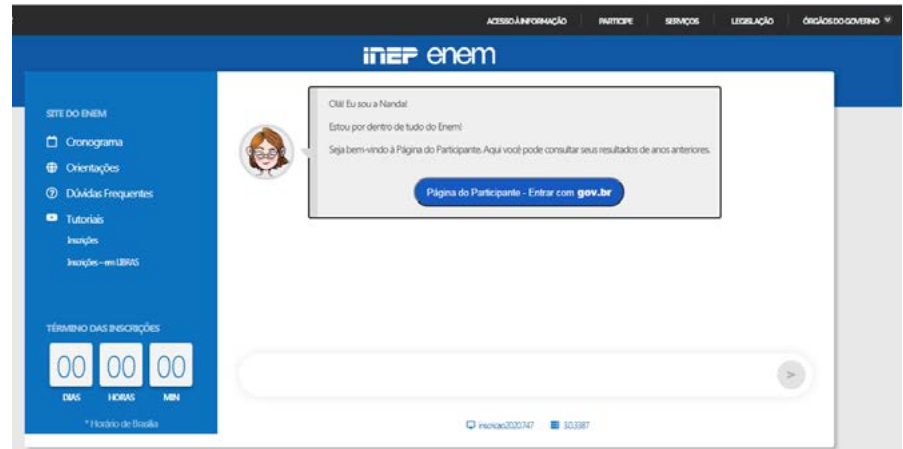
ACESSO À INFORMAÇÃO PARTICIPE SERVIÇOS LEGISLAÇÃO ÓRGÃOS DO GOVERNO

inep enem

SITE DO ENEM

Cronograma

Orientações

Dúvidas Frequentes

Tutoriais

Inscrições

Inscrições – em LIBRAS

TÉRMINO DAS INSCRIÇÕES

| 00 | 00 | 00 |
|---|---|---|
| DIAS | HORAS | MIN |

* Horário de Brasília

Olá! Eu sou a Nanda!

Estou por dentro de tudo do Enem!

Seja bem-vindo à Página do Participante. Aqui você pode consultar seus resultados de anos anteriores.

Página do Participante - Entrar com gov.br

inscricao2020747 10.3387